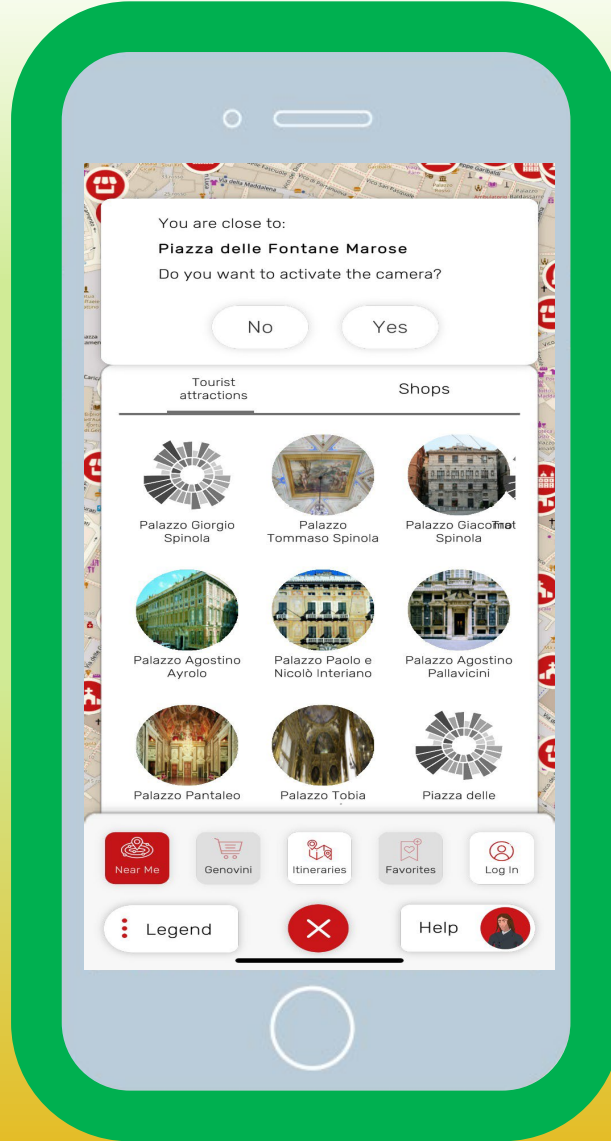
You are close to:
Piazza delle Fontane Marose
Do you want to activate the camera?

No

Yes

Tourist attractions

Shops

Palazzo Giorgio Spinola

Palazzo Tommaso Spinola

Palazzo GiacomoTeat Spinola

Palazzo Agostino Ayrolo

Palazzo Paolo e Nicolò Interiano

Palazzo Agostino Pallavicini

Palazzo Pantaleo

Palazzo Tobia

Piazza delle

Near Me

Genovini

Itineraries

Favorites

Log In

Legend

Help